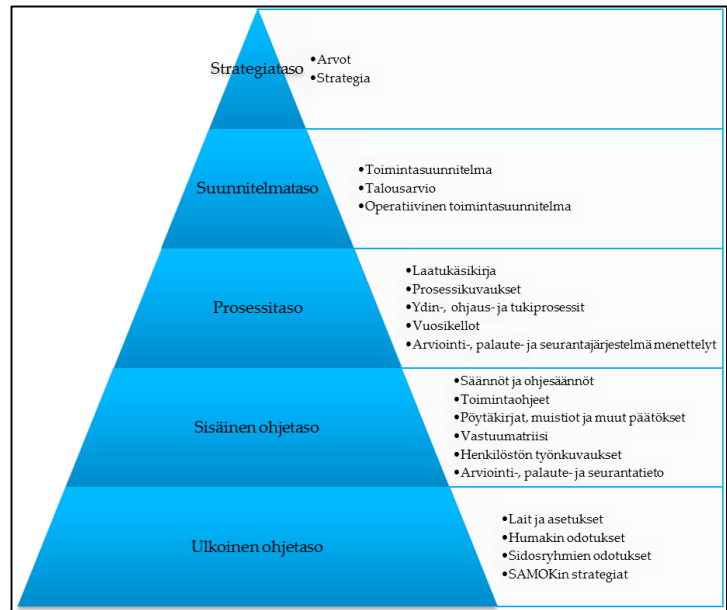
Strategiataso

•Arvot
•Strategia

Suunnitelmataso

•Toimintasuunnitelma
•Talousarvio
•Operatiivinen toimintasuunnitelma

Prosessitaso

•Laatukäsikirja
•Prosessikuvaukset
•Ydin-, ohjaus- ja tukiprosessit
•Vuosikellot
•Arviointi-, palaute- ja seurantajärjestelmä menettelyt

Sisäinen ohjetaso

•Säännöt ja ohjesäännöt
•Toimintaohjeet
•Pöytäkirjat, muistiot ja muut päätökset
•Vastuumatriisi
•Henkilöstön työnkuvaukset
•Arviointi-, palaute- ja seurantatieto

Ulkoinen ohjetaso

•Lait ja asetukset
•Humakin odotukset
•Sidosryhmien odotukset
•SAMOKin strategiat